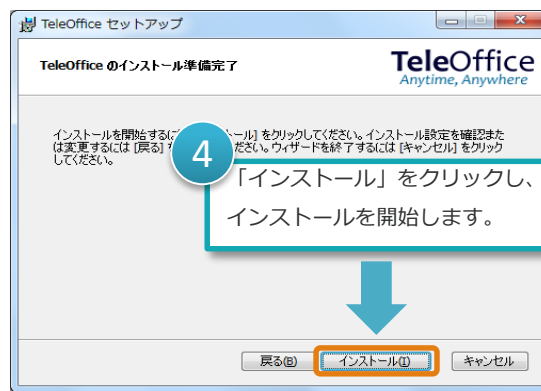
TeleOffice セットアップ

TeleOffice のインストール準備完了

TeleOffice
Anytime, Anywhere

インストールを開始するに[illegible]ール] をクリックしてください。インストール設定を確認または変更するには [戻る] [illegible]ださい。ウィザードを終了するには [キャンセル] をクリックしてください。

4

「インストール」をクリックし、インストールを開始します。

戻る(B)　インストール(I)　キャンセル